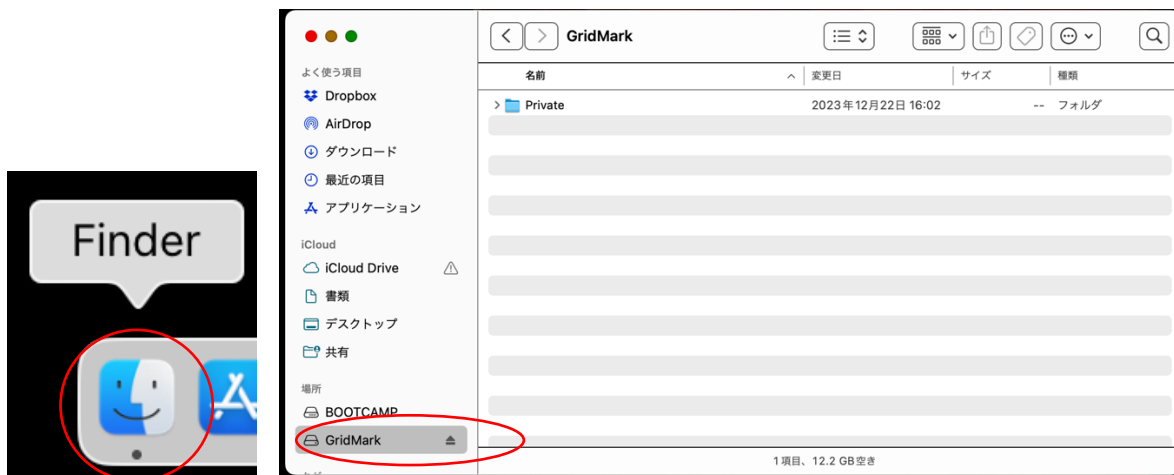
Finder

GridMark

よく使う項目
Dropbox
AirDrop
ダウンロード
最近の項目
アプリケーション

iCloud
iCloud Drive
書類
デスクトップ
共有

場所
BOOTCAMP
GridMark

| 名前 | 変更日 | サイズ | 種類 |
|---|---|---|---|
| Private | 2023年12月22日 16:02 | -- | フォルダ |

1項目、12.2 GB空き